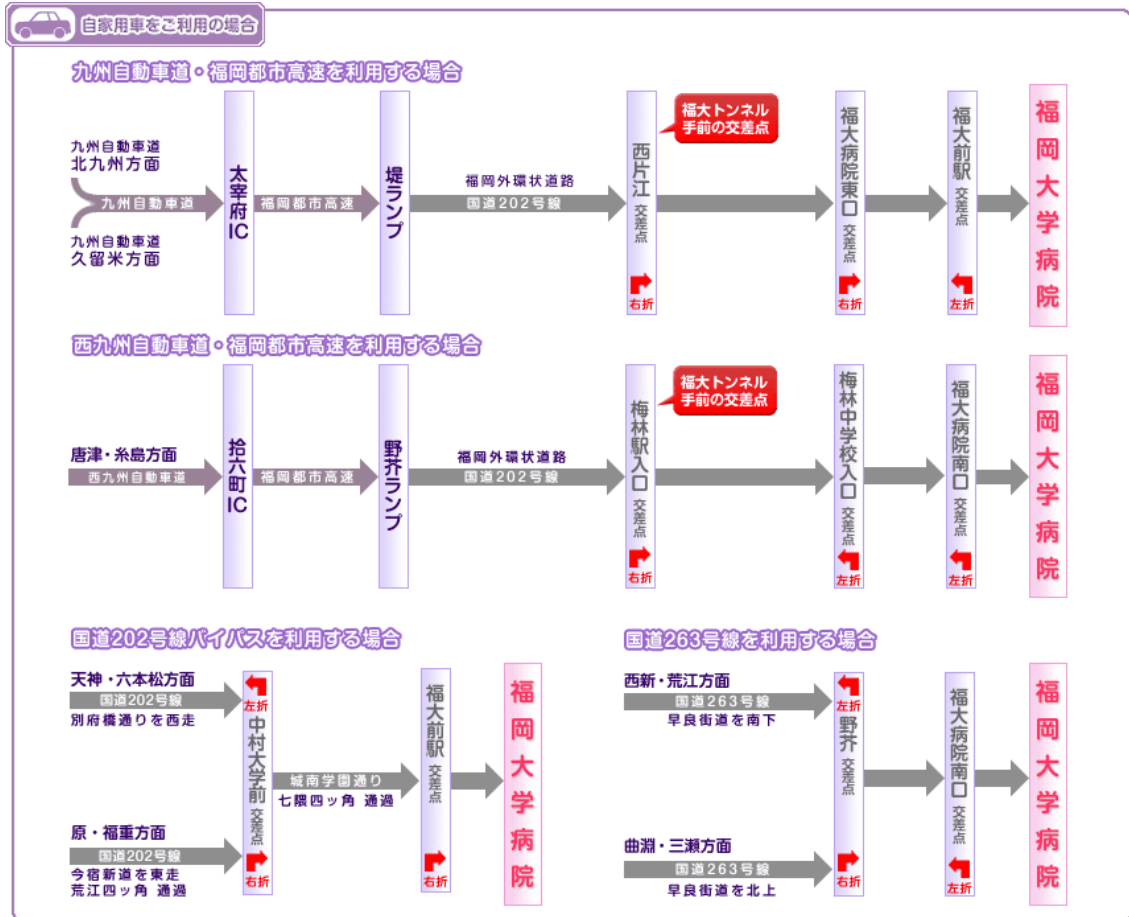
自家用車をご利用の場合

九州自動車道・福岡都市高速を利用する場合

九州自動車道 北九州方面

九州自動車道

九州自動車道 久留米方面

太宰府IC

福岡都市高速

堤ランプ

福岡外環状道路 国道202号線

西片江 交差点 右折

福大トンネル手前の交差点

福大病院東口 交差点 右折

福大前駅 交差点 左折

福岡大学病院

西九州自動車道・福岡都市高速を利用する場合

唐津・糸島方面

西九州自動車道

拾六町IC

福岡都市高速

野芥ランプ

福岡外環状道路 国道202号線

梅林駅入口 交差点 右折

福大トンネル手前の交差点

梅林中学校入口 交差点 左折

福大病院南口 交差点 左折

福岡大学病院

国道202号線バイパスを利用する場合

天神・六本松方面 国道202号線 別府橋通りを西走

左折

中村大学前 交差点

右折

原・福重方面 国道202号線 今宿新道を東走 荒江四ッ角 通過

城南学園通り 七隈四ッ角 通過

福大前駅 交差点 右折

福岡大学病院

国道263号線を利用する場合

西新・荒江方面 国道263号線 早良街道を南下

左折

野芥 交差点

右折

曲渕・三瀬方面 国道263号線 早良街道を北上

福大病院南口 交差点 左折

福岡大学病院